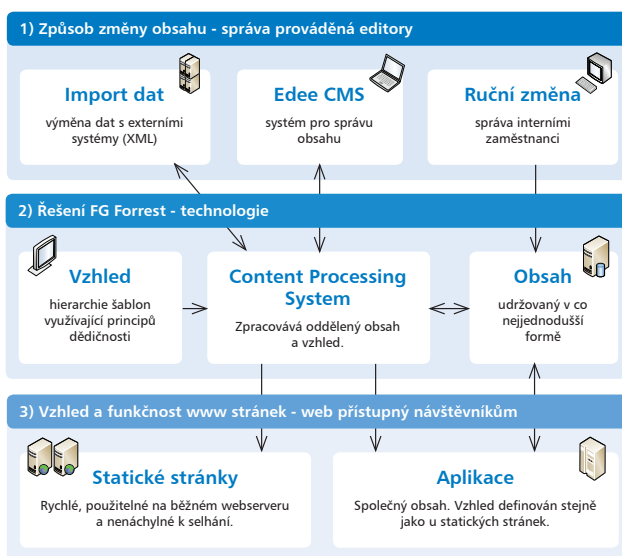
1) Způsob změny obsahu - správa prováděná editory

Import dat
výměna dat s externími systémy (XML)

Edee CMS
systém pro správu obsahu

Ruční změna
správa interními zaměstnanci

2) Řešení FG Forrest - technologie

Vzhled
hierarchie šablon využívající principů dědičnosti

Content Processing System
Zpracovává oddělený obsah a vzhled.

Obsah
udržovaný v co nejjednodušší formě

3) Vzhled a funkčnost www stránek - web přístupný návštěvníkům

Statické stránky
Rychlé, použitelné na běžném webserveru a nenáchylné k selhání.

Aplikace
Společný obsah. Vzhled definován stejně jako u statických stránek.